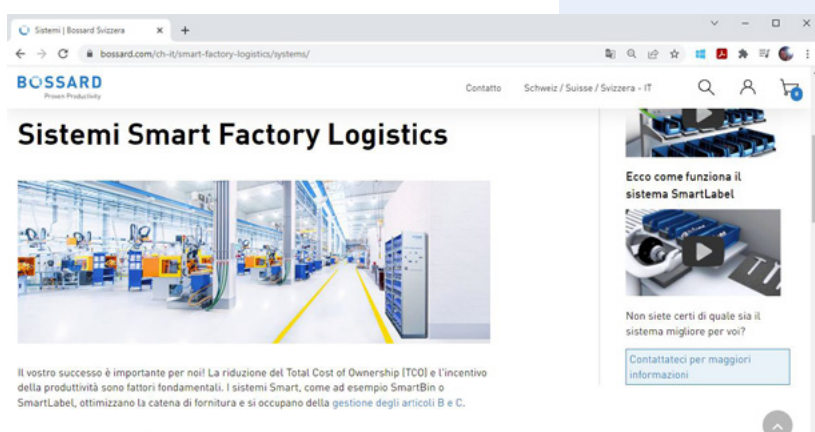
Sistemi | Bossard Svizzera

bossard.com/ch-it/smart-factory-logistics/systems/

BOSSARD
Proven Productivity

Contatto Schweiz / Suisse / Svizzera - IT

0

Sistemi Smart Factory Logistics

Il vostro successo è importante per noi! La riduzione del Total Cost of Ownership (TCO) e l'incentivo della produttività sono fattori fondamentali. I sistemi Smart, come ad esempio SmartBin o SmartLabel, ottimizzano la catena di fornitura e si occupano della gestione degli articoli B e C.

Ecco come funziona il sistema SmartLabel

Non siete certi di quale sia il sistema migliore per voi?

Contattateci per maggiori informazioni